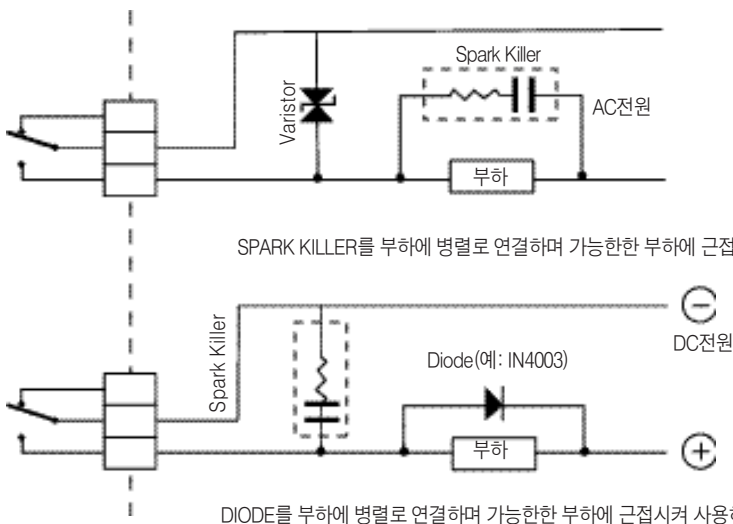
Spark Killer

Varistor

AC전원

부하

SPARK KILLER를 부하에 병렬로 연결하며 가능한한 부하에 근접

Spark Killer

DC전원

Diode(예: IN4003)

부하

DIODE를 부하에 병렬로 연결하며 가능한한 부하에 근접시켜 사용하